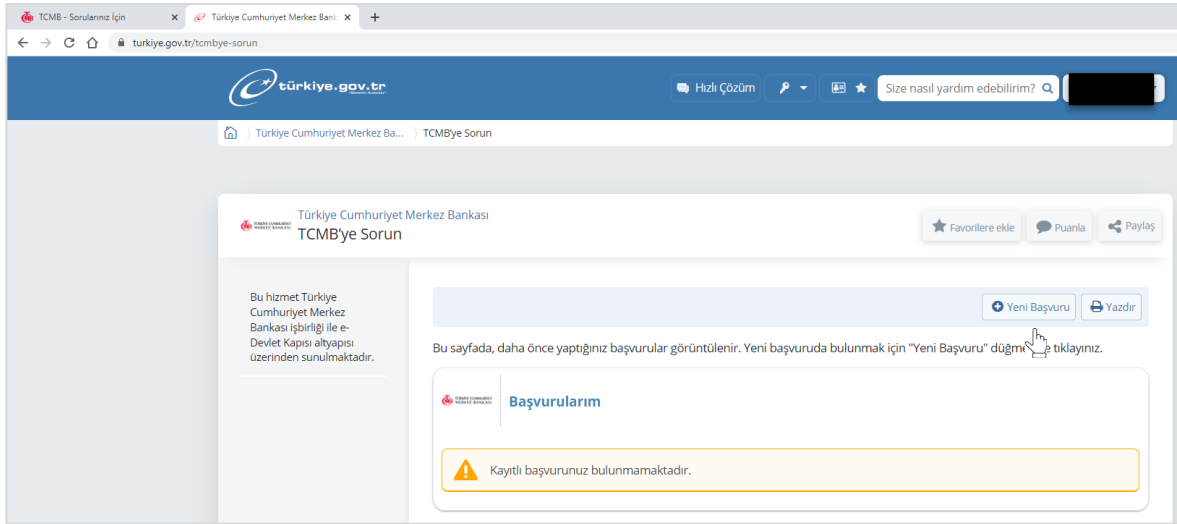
TCMB - Sorularınız İçin ×
Türkiye Cumhuriyet Merkez Bank ×
+
turkiye.gov.tr/tcmbye-sorun

türkiye.gov.tr

Hızlı Çözüm

Size nasıl yardım edebilirim?

Türkiye Cumhuriyet Merkez Ba... 〉 TCMB'ye Sorun

TÜRKİYE CUMHURİYET MERKEZ BANKASI
Türkiye Cumhuriyet Merkez Bankası
TCMB'ye Sorun

Favorilere ekle
Puanla
Paylaş

Bu hizmet Türkiye Cumhuriyet Merkez Bankası işbirliği ile e-Devlet Kapısı altyapısı üzerinden sunulmaktadır.

Yeni Başvuru
Yazdır

Bu sayfada, daha önce yaptığınız başvurular görüntülenir. Yeni başvuruda bulunmak için "Yeni Başvuru" düğm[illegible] tıklayınız.

TÜRKİYE CUMHURİYET MERKEZ BANKASI
Başvurularım

Kayıtlı başvurunuz bulunmamaktadır.